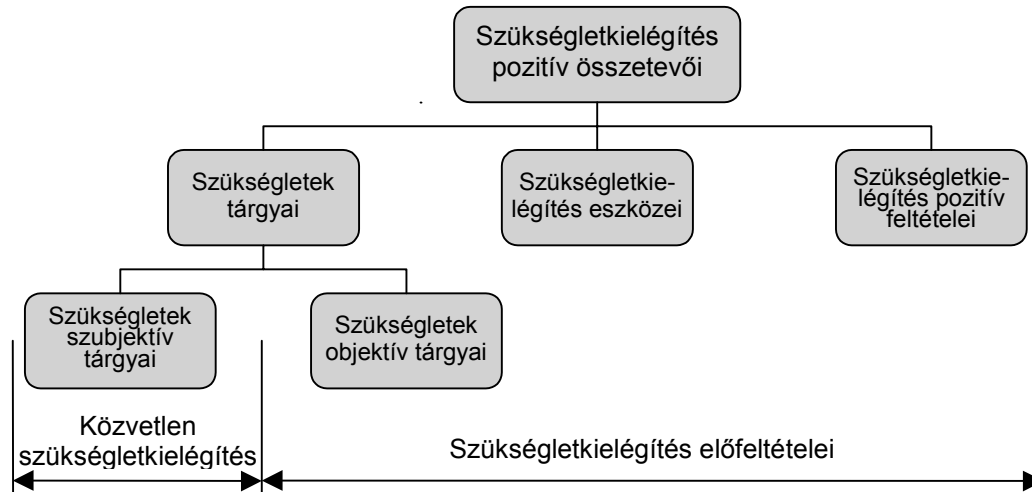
Szükségletkielégítés pozitív összetevői

Szükségletek tárgyai

Szükségletkielégítés eszközei

Szükségletkielégítés pozitív feltételei

Szükségletek szubjektív tárgyai

Szükségletek objektív tárgyai

Közvetlen szükségletkielégítés

Szükségletkielégítés előfeltételei